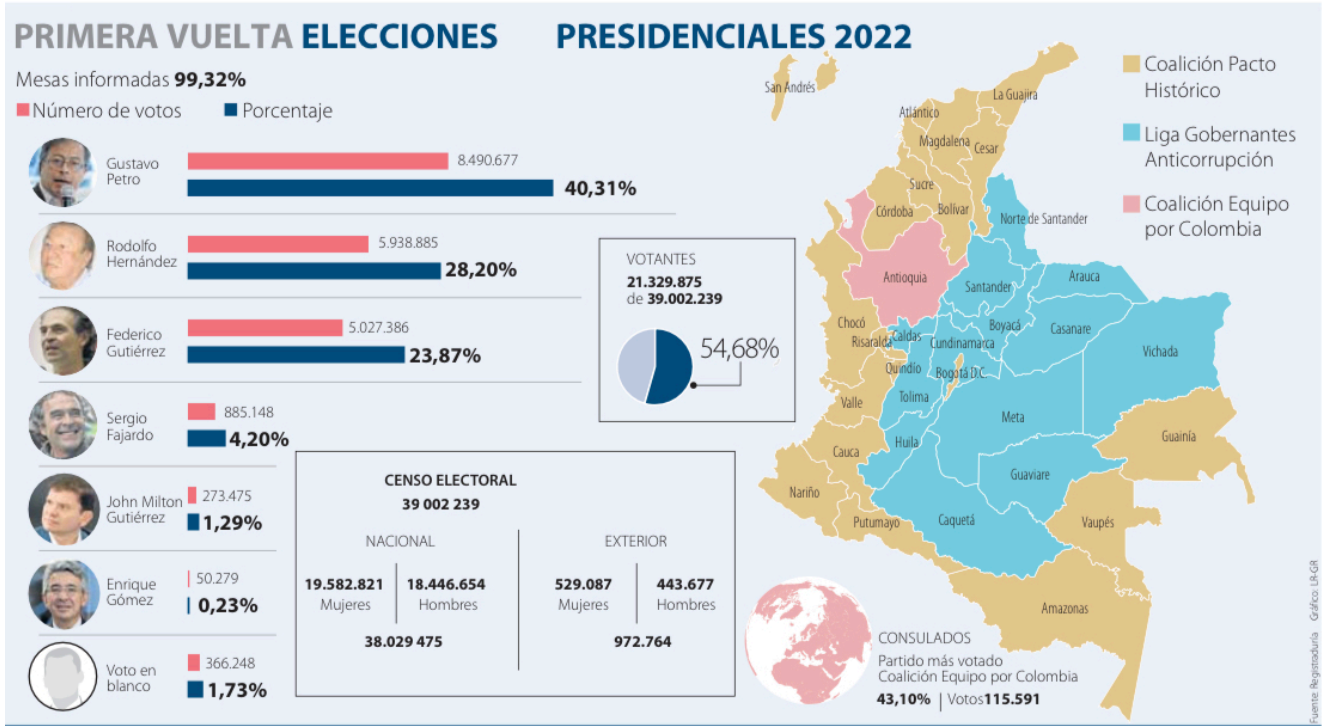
PRIMERA VUELTA ELECCIONES PRESIDENCIALES 2022

Mesas informadas 99,32%

Número de votos Porcentaje

Gustavo Petro 8.490.677 40,31%

Rodolfo Hernández 5.938.885 28,20%

Federico Gutiérrez 5.027.386 23,87%

Sergio Fajardo 885.148 4,20%

John Milton Gutiérrez 273.475 1,29%

Enrique Gómez 50.279 0,23%

Voto en blanco 366.248 1,73%

VOTANTES
21.329.875
de 39.002.239

54,68%

CENSO ELECTORAL
39 002 239

NACIONAL

| 19.582.821 Mujeres | 18.446.654 Hombres |
|---|---|

38.029 475

EXTERIOR

| 529.087 Mujeres | 443.677 Hombres |
|---|---|

972.764

Coalición Pacto Histórico

Liga Gobernantes Anticorrupción

Coalición Equipo por Colombia

San Andrés
La Guajira
Atlántico
Magdalena
Cesar
Sucre
Córdoba
Bolívar
Norte de Santander
Antioquia
Santander
Arauca
Boyacá
Casanare
Chocó
Caldas
Risaralda
Cundinamarca
Vichada
Quindío
Bogotá D.C.
Tolima
Valle
Meta
Guainía
Cauca
Huila
Guaviare
Nariño
Putumayo
Caquetá
Vaupés
Amazonas

CONSULADOS
Partido más votado
Coalición Equipo por Colombia
43,10% | Votos115.591

Fuente: Registraduría Gráfico: LR-GR